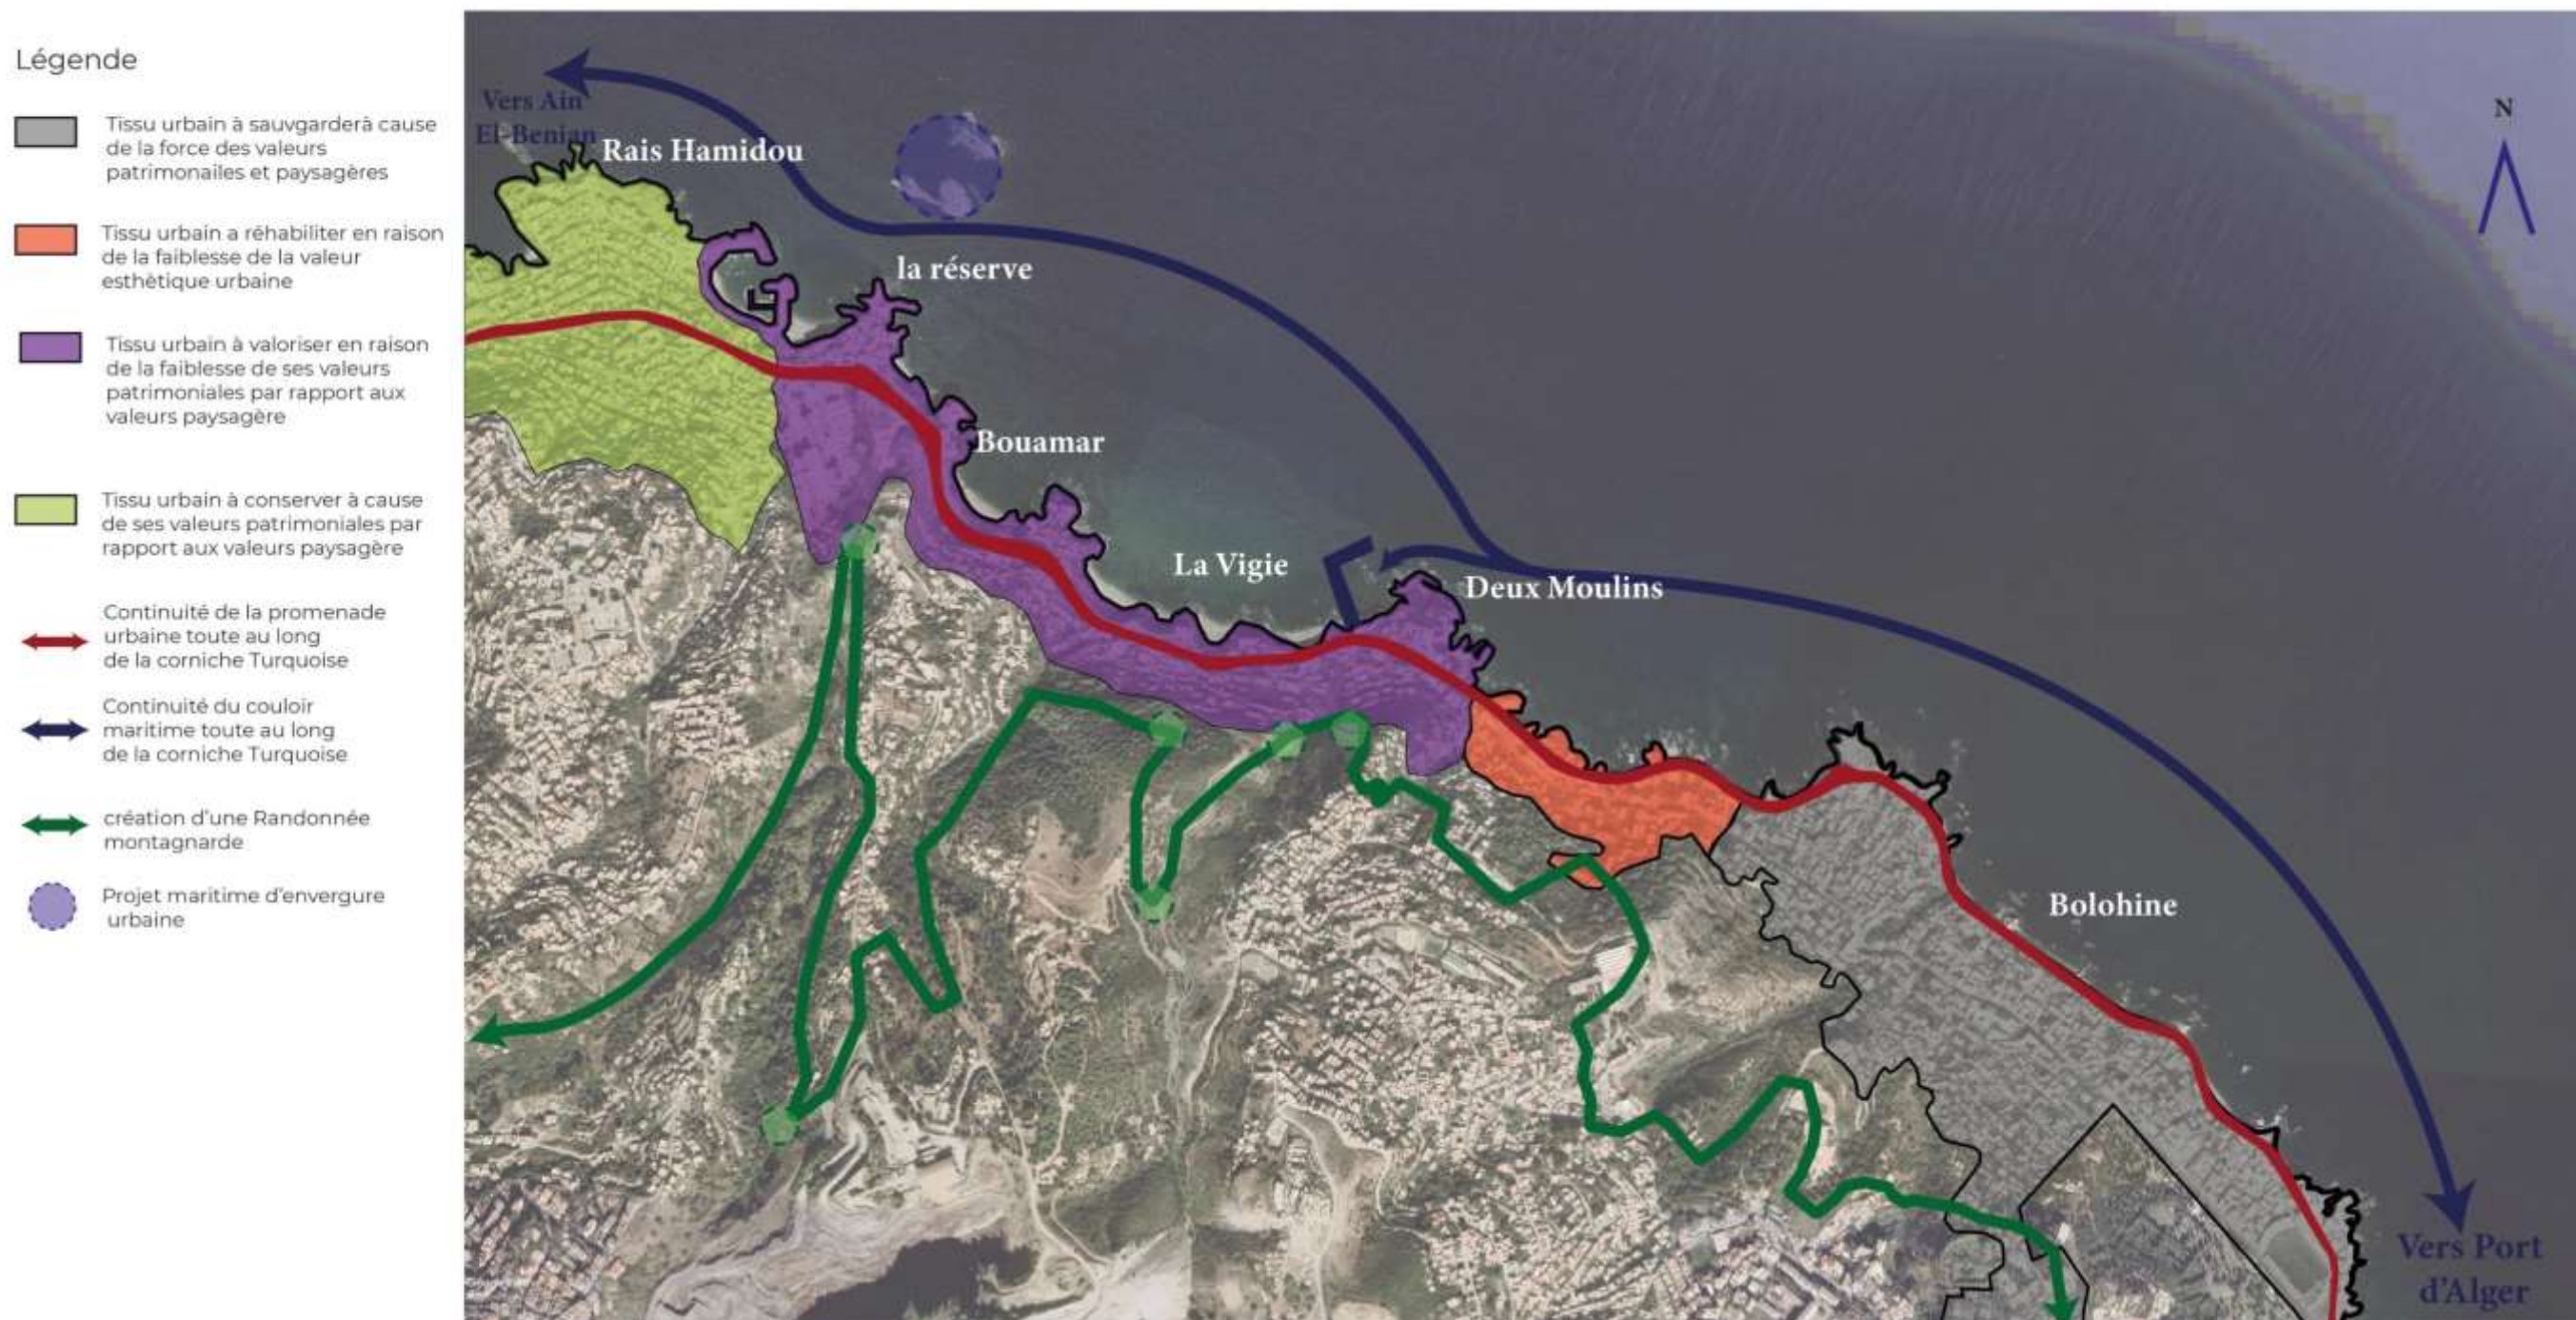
Légende

Tissu urbain à sauvgarderà cause de la force des valeurs patrimonailes et paysagères

Tissu urbain a réhabiliter en raison de la faiblesse de la valeur esthètique urbaine

Tissu urbain à valoriser en raison de la faiblesse de ses valeurs patrimoniales par rapport aux valeurs paysagère

Tissu urbain à conserver à cause de ses valeurs patrimoniales par rapport aux valeurs paysagère

Continuité de la promenade urbaine toute au long de la corniche Turquoise

Continuité du couloir maritime toute au long de la corniche Turquoise

création d'une Randonnée montagnarde

Projet maritime d'envergure urbaine

Vers Ain El-Benian

Rais Hamidou

N

la réserve

Bouamar

La Vigie

Deux Moulins

Bolohine

Vers Port d'Alger